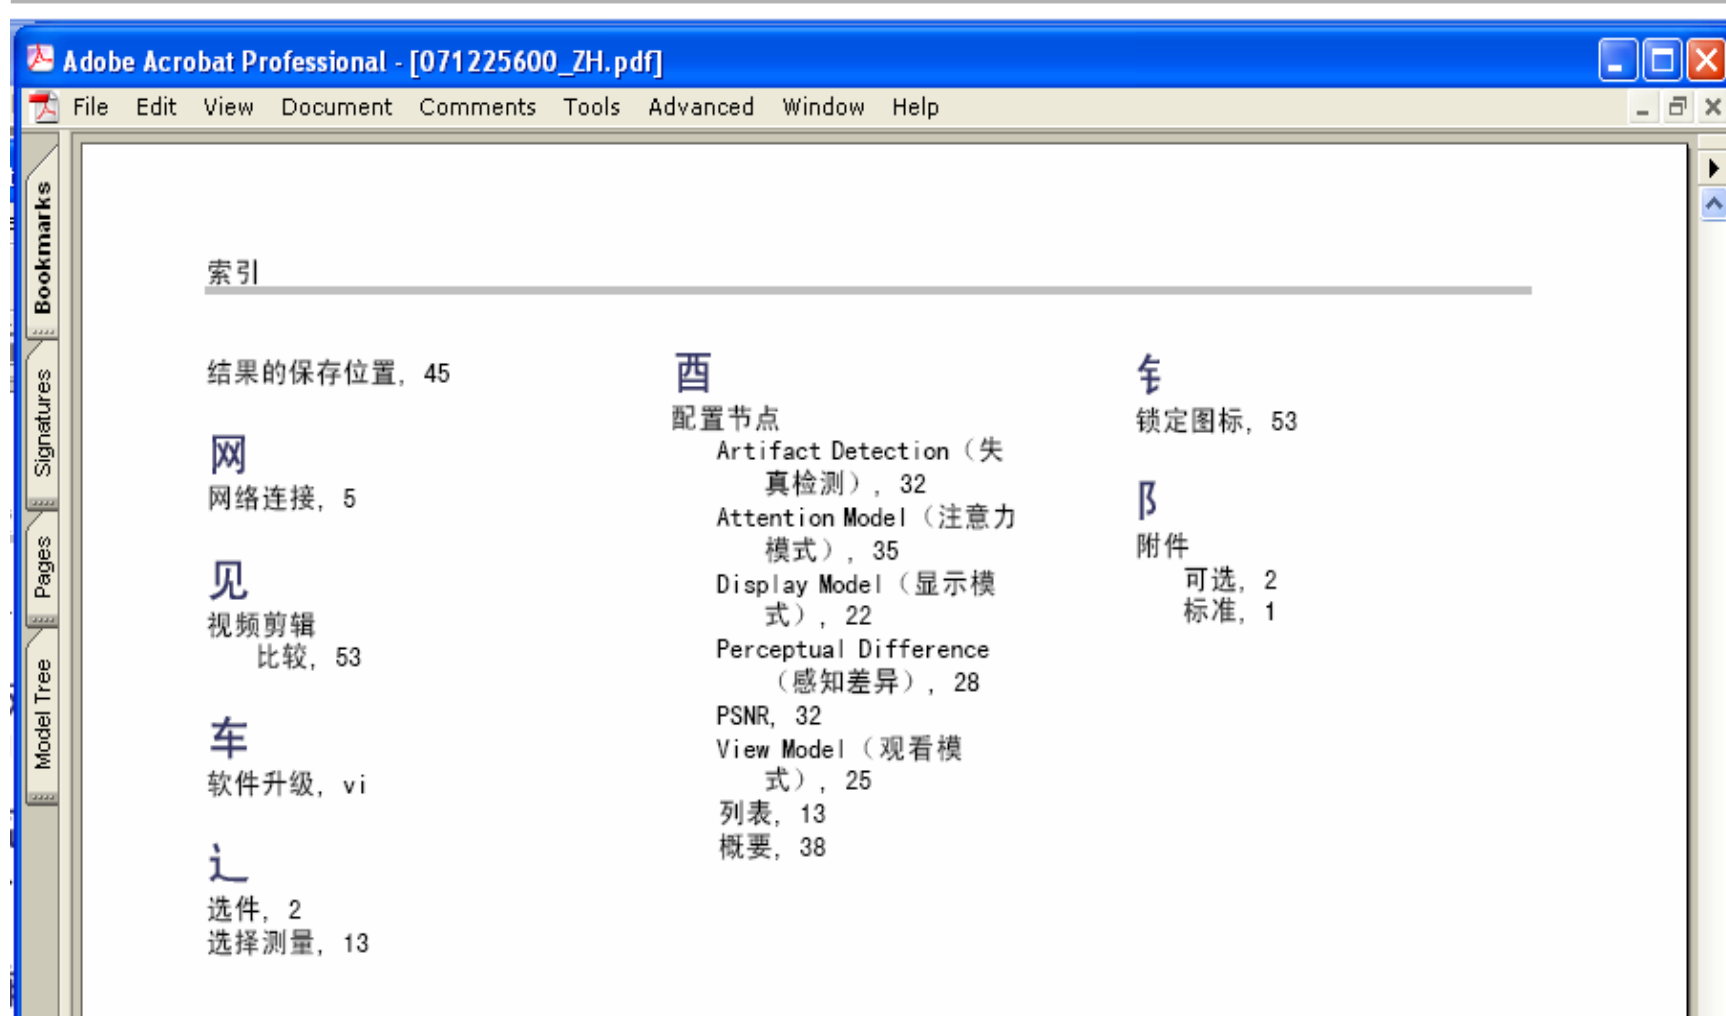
Adobe Acrobat Professional - [071225600_ZH.pdf]

File Edit View Document Comments Tools Advanced Window Help

Bookmarks
Signatures
Pages
Model Tree

索引

结果的保存位置，45

网
网络连接，5

见
视频剪辑
比较，53

车
软件升级，vi

辶
选件，2
选择测量，13

酉
配置节点
Artifact Detection（失真检测），32
Attention Model（注意力模式），35
Display Model（显示模式），22
Perceptual Difference（感知差异），28
PSNR，32
View Model（观看模式），25
列表，13
概要，38

钅
锁定图标，53

阝
附件
可选，2
标准，1